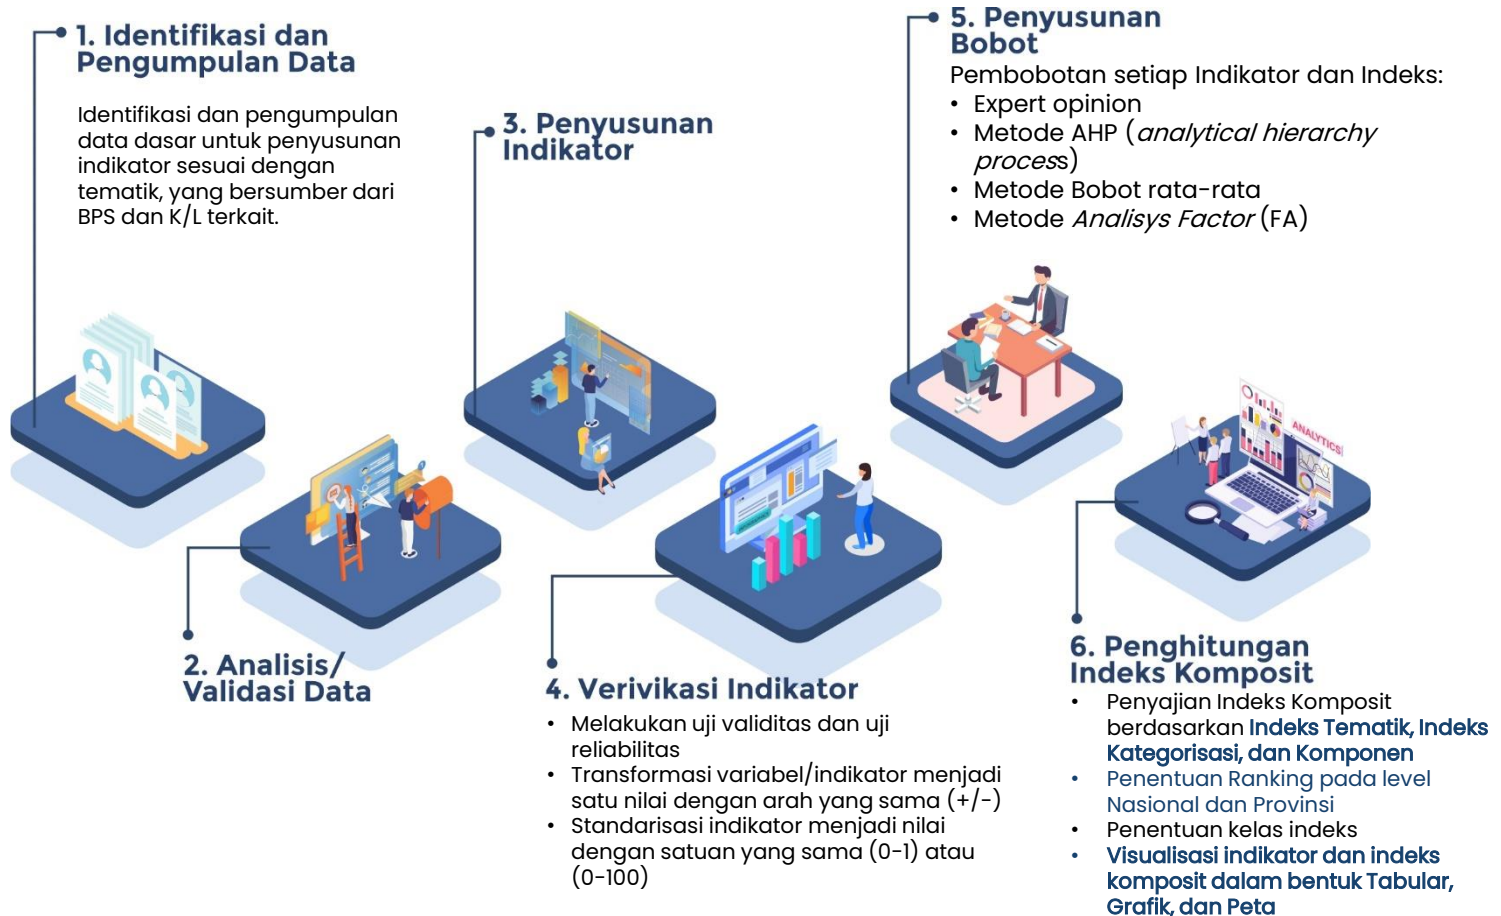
1. Identifikasi dan Pengumpulan Data

Identifikasi dan pengumpulan data dasar untuk penyusunan indikator sesuai dengan tematik, yang bersumber dari BPS dan K/L terkait.

3. Penyusunan Indikator

5. Penyusunan Bobot

Pembobotan setiap Indikator dan Indeks:
• Expert opinion
• Metode AHP (*analytical hierarchy process*)
• Metode Bobot rata-rata
• Metode *Analisys Factor* (FA)

ANALYTICS

2. Analisis/ Validasi Data

4. Verivikasi Indikator

• Melakukan uji validitas dan uji reliabilitas
• Transformasi variabel/indikator menjadi satu nilai dengan arah yang sama (+/-)
• Standarisasi indikator menjadi nilai dengan satuan yang sama (0-1) atau (0-100)

6. Penghitungan Indeks Komposit

• Penyajian Indeks Komposit berdasarkan Indeks Tematik, Indeks Kategorisasi, dan Komponen
• Penentuan Ranking pada level Nasional dan Provinsi
• Penentuan kelas indeks
• Visualisasi indikator dan indeks komposit dalam bentuk Tabular, Grafik, dan Peta